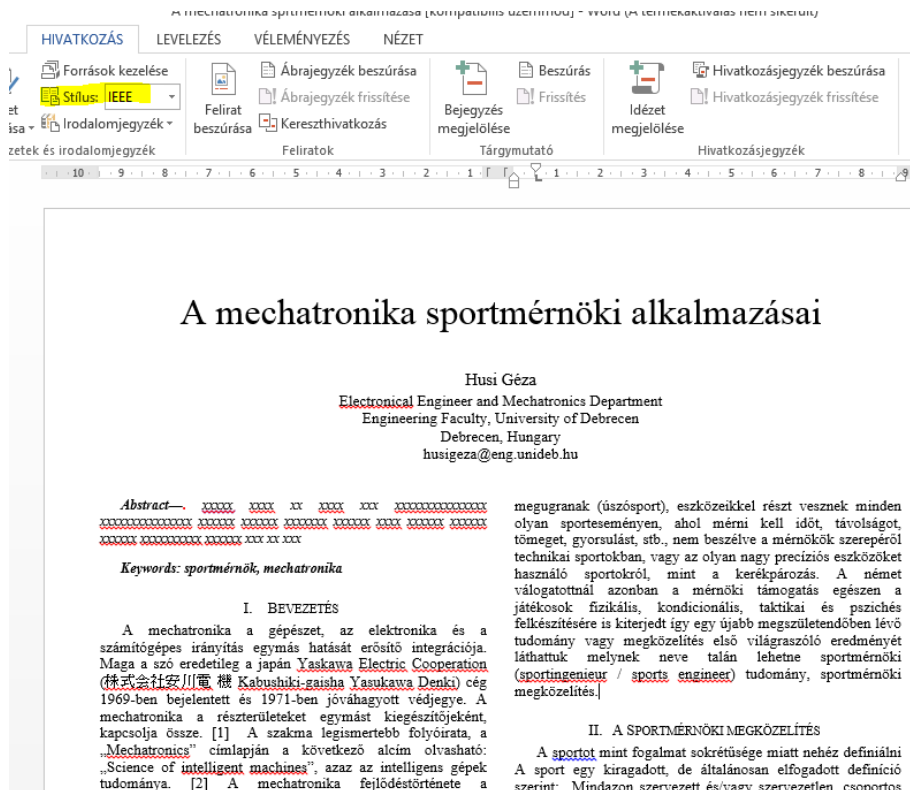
A mechatronika sportmérnöki alkalmazása [Kompatibilis üzemmód] - Word (A termékaktiválás nem sikerült)

HIVATKOZÁS LEVELEZÉS VÉLEMÉNYEZÉS NÉZET

Források kezelése
Stílus: IEEE
Irodalomjegyzék
zetek és irodalomjegyzék

Felirat beszúrása
Ábrajegyzék beszúrása
Ábrajegyzék frissítése
Kereszthivatkozás
Feliratok

Bejegyzés megjelölése
Beszúrás
Frissítés
Tárgymutató

Idézet megjelölése
Hivatkozásjegyzék beszúrása
Hivatkozásjegyzék frissítése
Hivatkozásjegyzék

A mechatronika sportmérnöki alkalmazásai

Husi Géza
Electronical Engineer and Mechatronics Department
Engineering Faculty, University of Debrecen
Debrecen, Hungary
husigeza@eng.unideb.hu

Abstract—. xxxxx xxxx xx xxxx xxx xxxxxxxxxxxxxx xxxxxxxxxxxxxx xxxxxx xxxxxx xxxxxxx xxxxxx xxxx xxxxxx xxxxxx xxxxxx xxxxxxxxxx xxxxxx xxx xx xxx

Keywords: sportmérnök, mechatronika

I. BEVEZETÉS

A mechatronika a gépészet, az elektronika és a számítógépes irányítás egymás hatását erősítő integrációja. Maga a szó eredetileg a japán Yaskawa Electric Cooperation (株式会社安川電機 Kabushiki-gaisha Yasukawa Denki) cég 1969-ben bejelentett és 1971-ben jóváhagyott védjegye. A mechatronika a részterületeket egymást kiegészítőjeként, kapcsolja össze. [1] A szakma legismertebb folyóirata, a „Mechatronics" címlapján a következő alcím olvasható: „Science of intelligent machines", azaz az intelligens gépek tudománya. [2] A mechatronika fejlődéstörténete a

megugranak (úszósport), eszközeikkel részt vesznek minden olyan sporteseményen, ahol mérni kell időt, távolságot, tömeget, gyorsulást, stb., nem beszélve a mérnökök szerepéről technikai sportokban, vagy az olyan nagy precíziós eszközöket használó sportokról, mint a kerékpározás. A német válogatottnál azonban a mérnöki támogatás egészen a játékosok fizikális, kondicionális, taktikai és pszichés felkészítésére is kiterjedt így egy újabb megszületendőben lévő tudomány vagy megközelítés első világraszóló eredményét láthattuk melynek neve talán lehetne sportmérnöki (sportingenieur / sports engineer) tudomány, sportmérnöki megközelítés.

II. A SPORTMÉRNÖKI MEGKÖZELÍTÉS

A sportot mint fogalmat sokrétűsége miatt nehéz definiálni A sport egy kiragadott, de általánosan elfogadott definíció szerint: Mindazon szervezett és/vagy szervezetlen csoportos